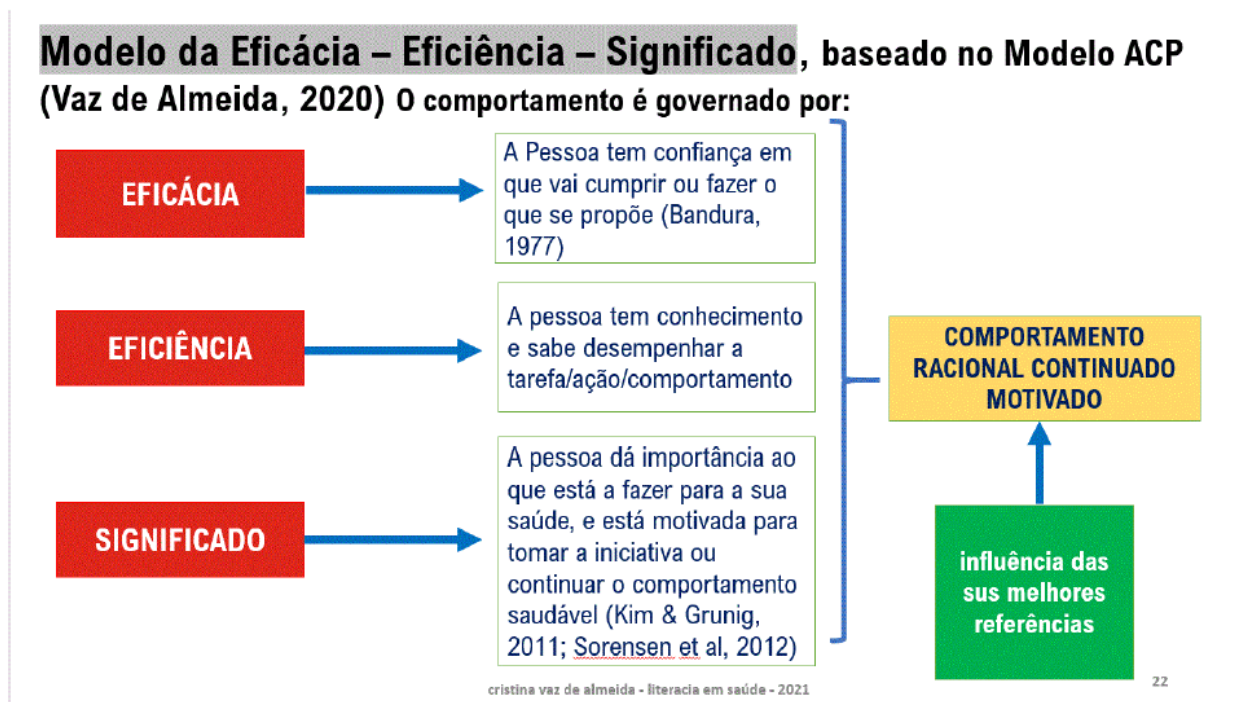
Modelo da Eficácia – Eficiência – Significado, baseado no Modelo ACP (Vaz de Almeida, 2020) O comportamento é governado por:

EFICÁCIA

A Pessoa tem confiança em que vai cumprir ou fazer o que se propõe (Bandura, 1977)

EFICIÊNCIA

A pessoa tem conhecimento e sabe desempenhar a tarefa/ação/comportamento

SIGNIFICADO

A pessoa dá importância ao que está a fazer para a sua saúde, e está motivada para tomar a iniciativa ou continuar o comportamento saudável (Kim & Grunig, 2011; Sorensen et al, 2012)

COMPORTAMENTO RACIONAL CONTINUADO MOTIVADO

influência das sus melhores referências

cristina vaz de almeida - literacia em saúde - 2021

22